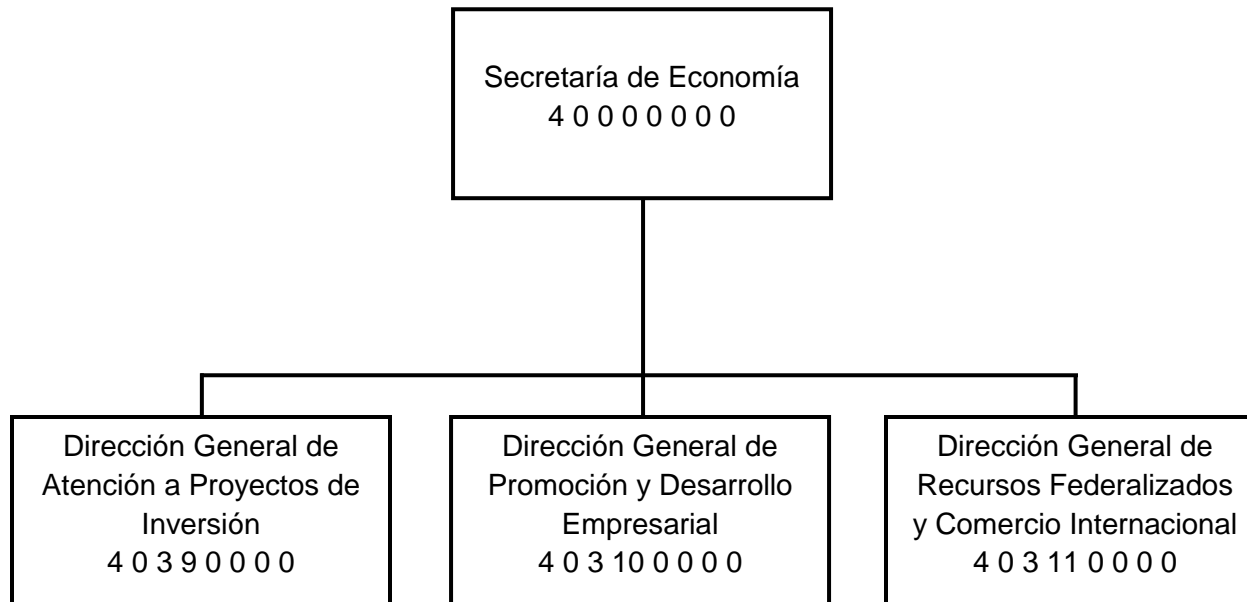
Secretaría de Economía
4 0 0 0 0 0 0 0

Dirección General de Atención a Proyectos de Inversión
4 0 3 9 0 0 0 0

Dirección General de Promoción y Desarrollo Empresarial
4 0 3 10 0 0 0 0

Dirección General de Recursos Federalizados y Comercio Internacional
4 0 3 11 0 0 0 0